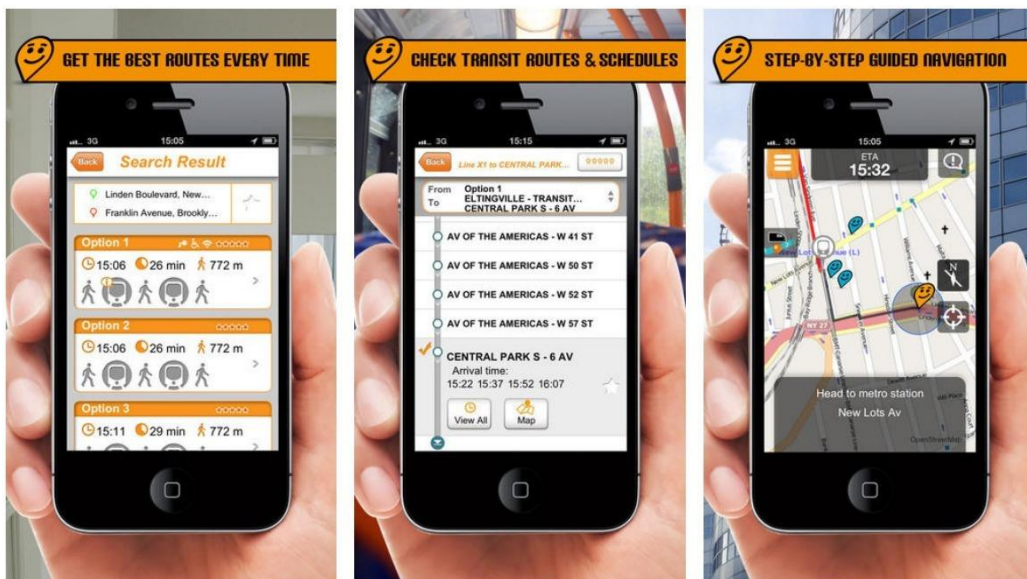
GET THE BEST ROUTES EVERY TIME

3G 15:05

Back Search Result

Linden Boulevard, New...
Franklin Avenue, Brookly...

Option 1
15:06 26 min 772 m

Option 2
15:06 26 min 772 m

Option 3
15:11 29 min 772 m

CHECK TRANSIT ROUTES & SCHEDULES

3G 15:15

Back Line X1 to CENTRAL PARK...

From To Option 1 ELTINGVILLE - TRANSIT... CENTRAL PARK S - 6 AV

AV OF THE AMERICAS - W 41 ST
AV OF THE AMERICAS - W 50 ST
AV OF THE AMERICAS - W 52 ST
AV OF THE AMERICAS - W 57 ST

CENTRAL PARK S - 6 AV
Arrival time:
15:22 15:37 15:52 16:07

View All Map

STEP-BY-STEP GUIDED NAVIGATION

3G 15:05

ETA 15:32

Head to metro station
New Lots Av

OpenStreetMap